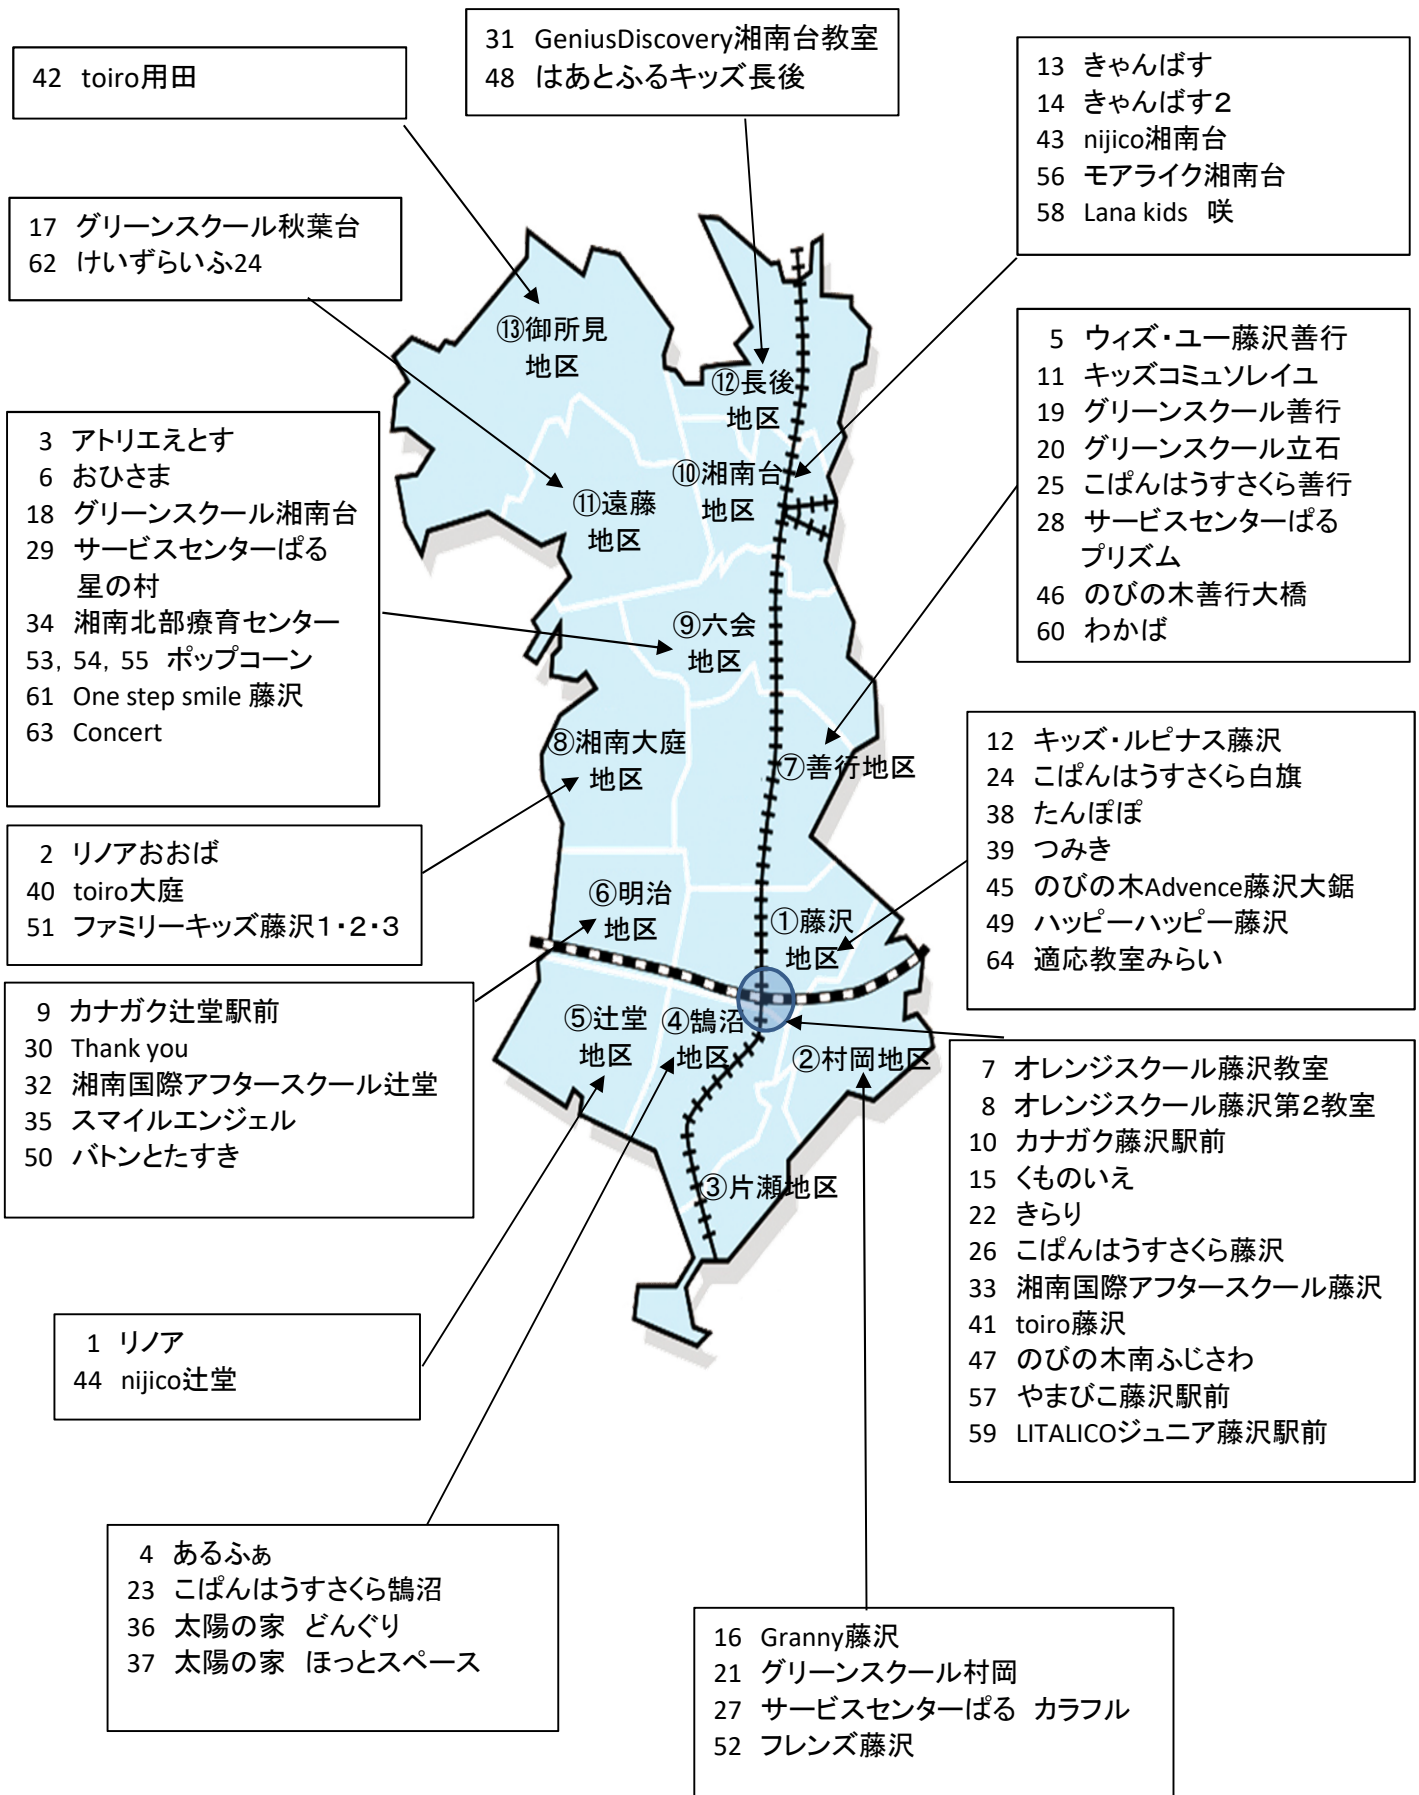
42 toiro用田

31 GeniusDiscovery湘南台教室
48 はあとふるキッズ長後

13 きゃんばす
14 きゃんばす2
43 nijico湘南台
56 モアライク湘南台
58 Lana kids 咲

17 グリーンスクール秋葉台
62 けいずらいふ24

5 ウィズ・ユー藤沢善行
11 キッズコミュソレイユ
19 グリーンスクール善行
20 グリーンスクール立石
25 こぱんはうすさくら善行
28 サービスセンターぱる プリズム
46 のびの木善行大橋
60 わかば

3 アトリエえとす
6 おひさま
18 グリーンスクール湘南台
29 サービスセンターぱる 星の村
34 湘南北部療育センター
53, 54, 55 ポップコーン
61 One step smile 藤沢
63 Concert

⑬御所見地区
⑫長後地区
⑩湘南台地区
⑪遠藤地区
⑨六会地区
⑧湘南大庭地区
⑦善行地区
⑥明治地区
①藤沢地区
⑤辻堂地区
④鵠沼地区
②村岡地区
③片瀬地区

12 キッズ・ルピナス藤沢
24 こぱんはうすさくら白旗
38 たんぽぽ
39 つみき
45 のびの木Advence藤沢大鋸
49 ハッピーハッピー藤沢
64 適応教室みらい

2 リノアおおば
40 toiro大庭
51 ファミリーキッズ藤沢1・2・3

9 カナガク辻堂駅前
30 Thank you
32 湘南国際アフタースクール辻堂
35 スマイルエンジェル
50 バトンとたすき

7 オレンジスクール藤沢教室
8 オレンジスクール藤沢第2教室
10 カナガク藤沢駅前
15 くものいえ
22 きらり
26 こぱんはうすさくら藤沢
33 湘南国際アフタースクール藤沢
41 toiro藤沢
47 のびの木南ふじさわ
57 やまびこ藤沢駅前
59 LITALICOジュニア藤沢駅前

1 リノア
44 nijico辻堂

4 あるふぁ
23 こぱんはうすさくら鵠沼
36 太陽の家 どんぐり
37 太陽の家 ほっとスペース

16 Granny藤沢
21 グリーンスクール村岡
27 サービスセンターぱる カラフル
52 フレンズ藤沢